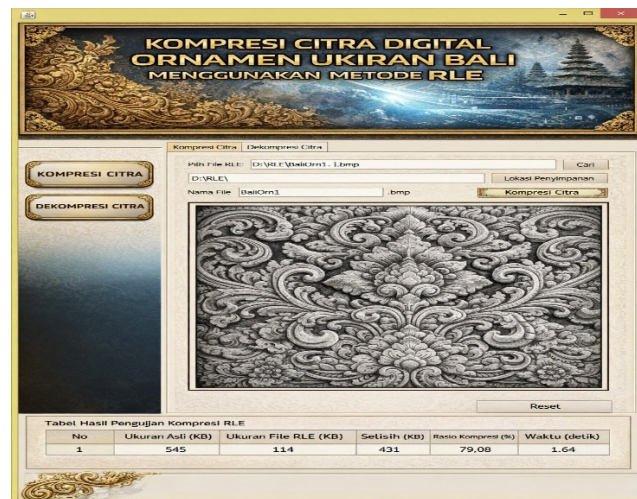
KOMPRESI CITRA DIGITAL
ORNAMEN UKIRAN BALI
MENGGUNAKAN METODE RLE

KOMPRESI CITRA

DEKOMPRESI CITRA

Kompresi Citra | Dekompresi Citra

Pilih File RLE: D:\RLE\BaliOrn1_1.bmp Cari

D:\RLE\ Lokasi Penyimpanan

Nama File BaliOrn1 .bmp Kompresi Citra

Reset

Tabel Hasil Pengujian Kompresi RLE

| No | Ukuran Asli (KB) | Ukuran File RLE (KB) | Selisih (KB) | Rasio Kompresi (%) | Waktu (detik) |
|---|---|---|---|---|---|
| 1 | 545 | 114 | 431 | 79,08 | 1.64 |